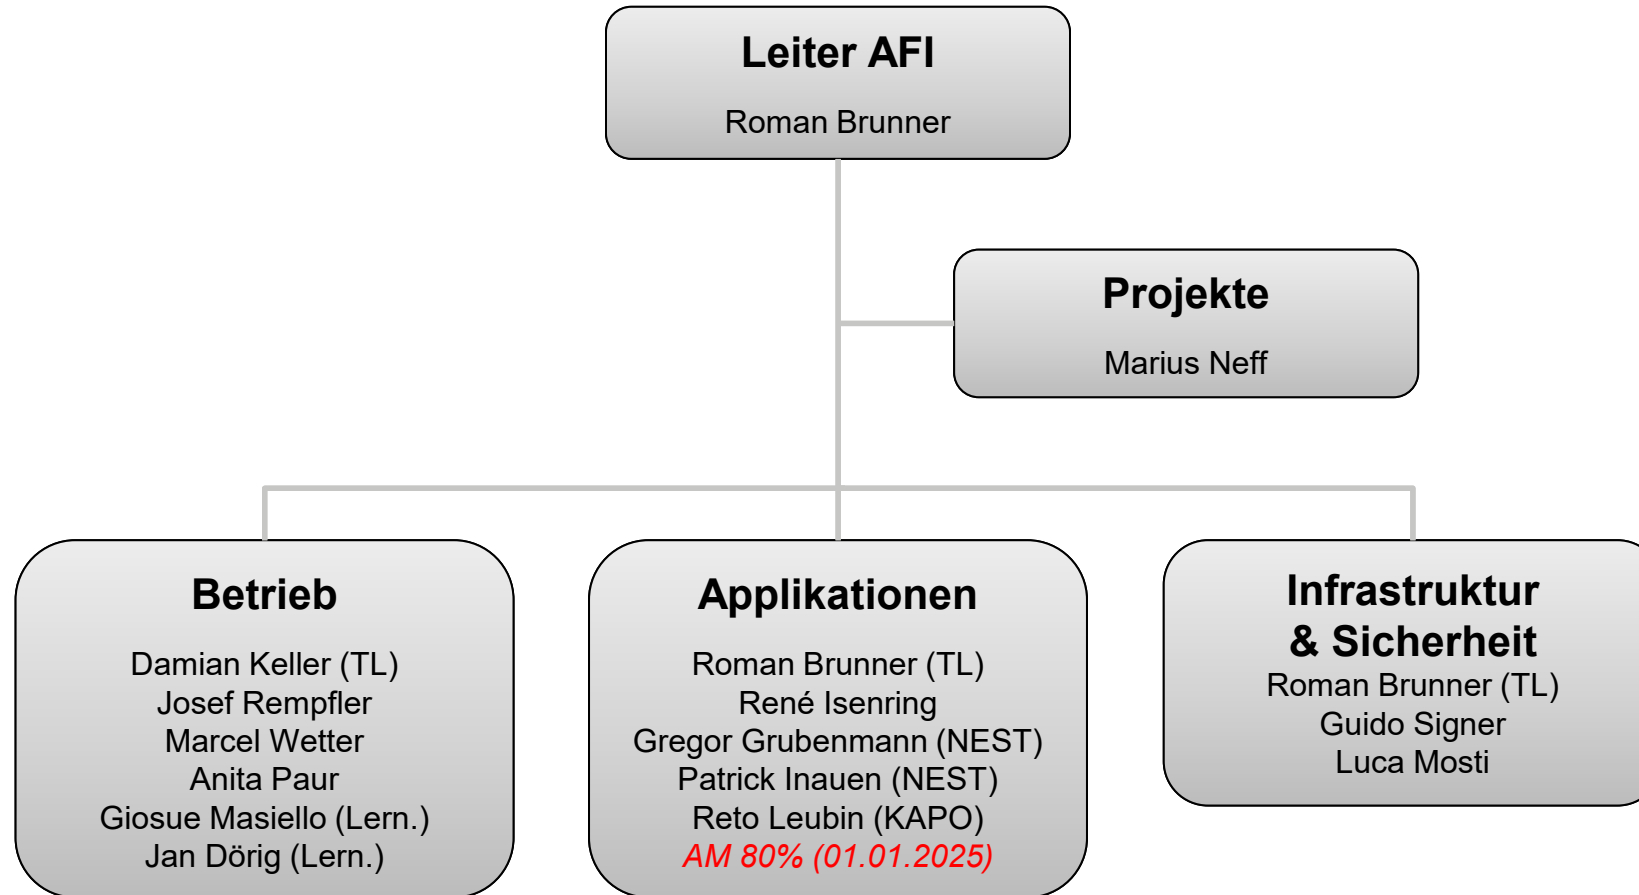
Leiter AFI

Roman Brunner

Projekte

Marius Neff

Betrieb

Damian Keller (TL)
Josef Rempfler
Marcel Wetter
Anita Paur
Giosue Masiello (Lern.)
Jan Dörig (Lern.)

Applikationen

Roman Brunner (TL)
René Isenring
Gregor Grubenmann (NEST)
Patrick Inauen (NEST)
Reto Leubin (KAPO)
AM 80% (01.01.2025)

Infrastruktur & Sicherheit

Roman Brunner (TL)
Guido Signer
Luca Mosti